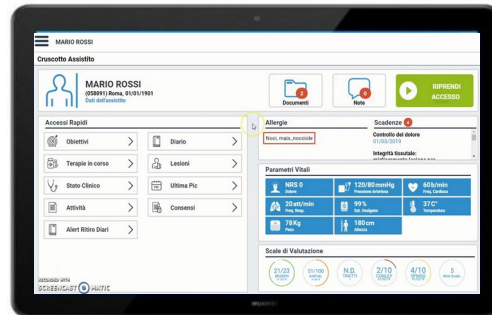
MARIO ROSSI

Cruscotto Assistito

MARIO ROSSI
(058091) Roma, 01/01/1901
Dati dell'assistito

2
Documenti

Note

RIPRENDI ACCESSO

Accessi Rapidi

Obiettivi
Diario
Terapie in corso
Lesioni
Stato Clinico
Ultima Pic
Attività
Consensi
Alert Ritiro Diari

Allergie
Noci, mais, nocciole

Scadenze 4
Controllo del dolore
01/03/2019
Integrità tissutale:

Parametri Vitali

NRS 0
Dolore
120/80mmHg
Pressione Arteriosa
60b/min
Freq. Cardiaca
20att/min
Freq. Resp.
99%
Sat. Ossigeno
37C°
Temperatura
78Kg
Peso
180cm
Altezza

Scale di Valutazione

21/23
01/100
N.D.
2/10
4/10
5

SCREENCAST-O-MATIC